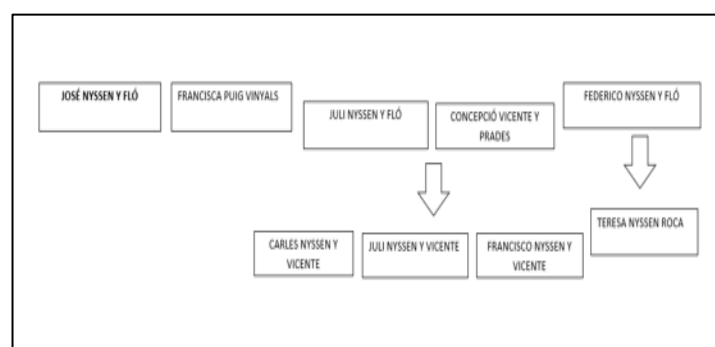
JOSÉ NYSSEN Y FLÓ

FRANCISCA PUIG VINYALS

JULI NYSSEN Y FLÓ

CONCEPCIÓ VICENTE Y PRADES

FEDERICO NYSSEN Y FLÓ

CARLES NYSSEN Y VICENTE

JULI NYSSEN Y VICENTE

FRANCISCO NYSSEN Y VICENTE

TERESA NYSSEN ROCA